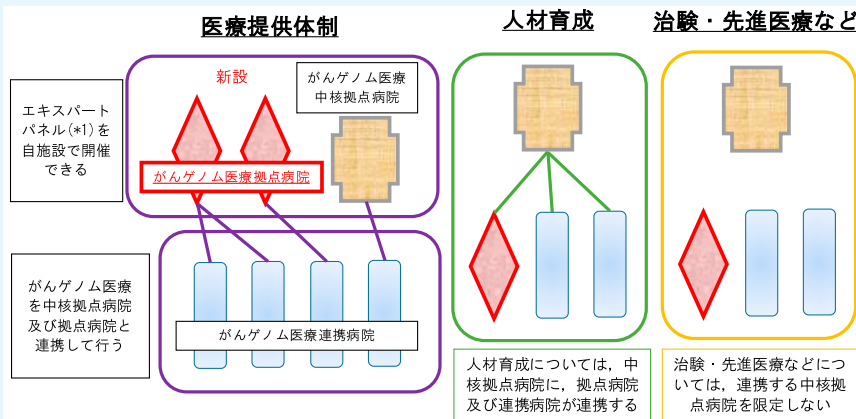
医療提供体制

人材育成

治験・先進医療など

エキスパートパネル(*1)を自施設で開催できる

新設

がんゲノム医療中核拠点病院

がんゲノム医療拠点病院

がんゲノム医療を中核拠点病院及び拠点病院と連携して行う

がんゲノム医療連携病院

人材育成については，中核拠点病院に，拠点病院及び連携病院が連携する

治験・先進医療などについては，連携する中核拠点病院を限定しない